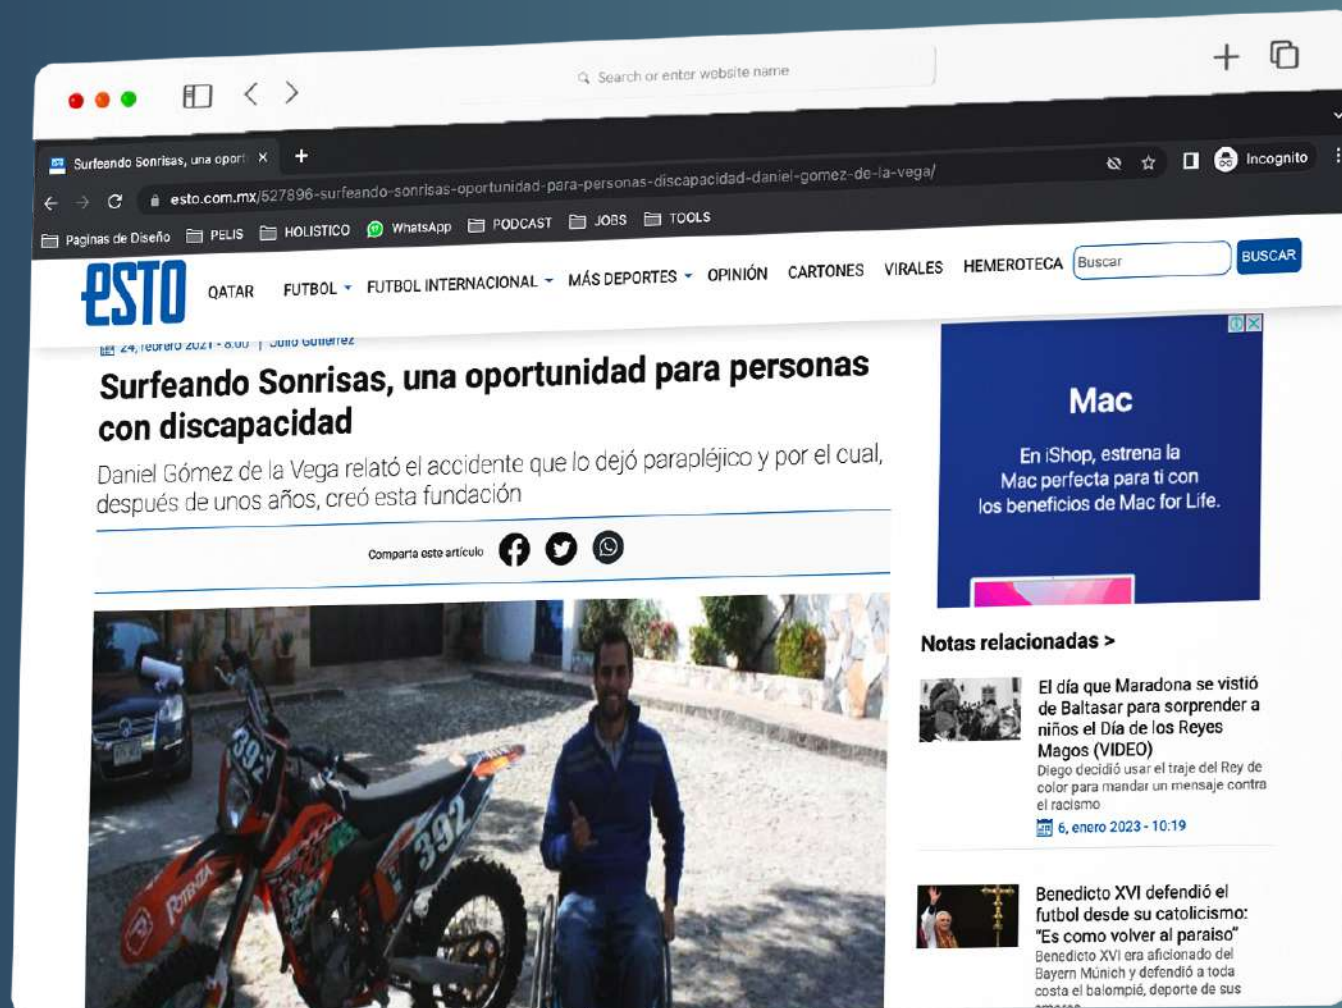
Search or enter website name

Surfeando Sonrisas, una oport ×
+

esto.com.mx/527896-surfeando-sonrisas-oportunidad-para-personas-discapacidad-daniel-gomez-de-la-vega/

Incognito

Paginas de Diseño   PELIS   HOLISTICO   WhatsApp   PODCAST   JOBS   TOOLS

ESTO   QATAR   FUTBOL   FUTBOL INTERNACIONAL   MÁS DEPORTES   OPINIÓN   CARTONES   VIRALES   HEMEROTECA   Buscar   BUSCAR

24, febrero 2021 - 8:00 | Julio Gutiérrez

# Surfeando Sonrisas, una oportunidad para personas con discapacidad

Daniel Gómez de la Vega relató el accidente que lo dejó parapléjico y por el cual, después de unos años, creó esta fundación

Comparte este artículo

392

392

Mac

En iShop, estrena la Mac perfecta para ti con los beneficios de Mac for Life.

Notas relacionadas >

El día que Maradona se vistió de Baltasar para sorprender a niños el Día de los Reyes Magos (VIDEO)
Diego decidió usar el traje del Rey de color para mandar un mensaje contra el racismo
6, enero 2023 - 10:19

Benedicto XVI defendió el futbol desde su catolicismo: "Es como volver al paraíso"
Benedicto XVI era aficionado del Bayern Múnich y defendió a toda costa el balompié, deporte de sus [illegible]